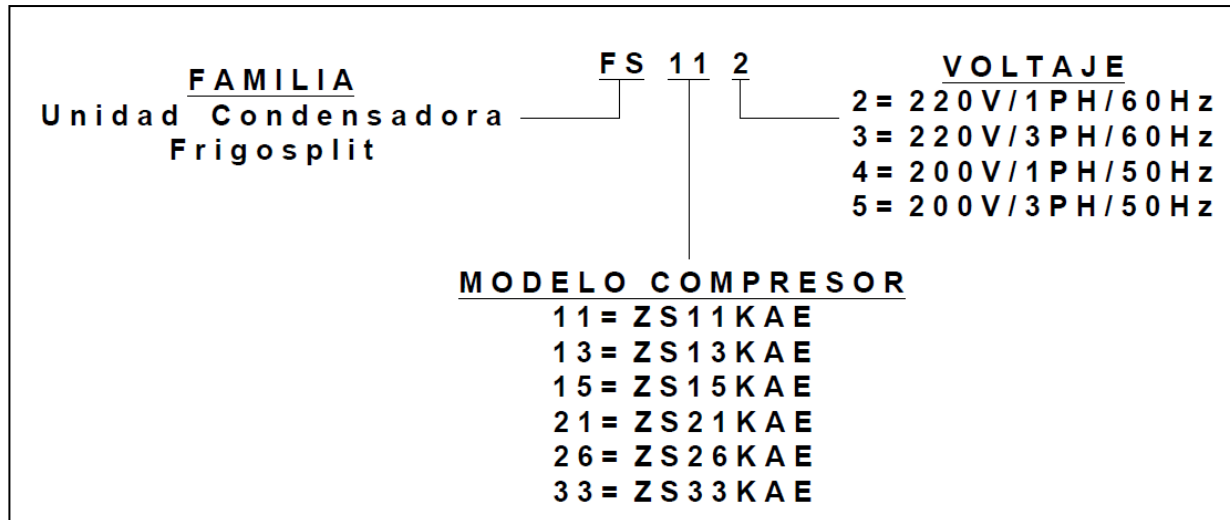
FAMILIA
Unidad Condensadora
Frigosplit

FS 11 2

VOLTAJE
2 = 220V/1PH/60Hz
3 = 220V/3PH/60Hz
4 = 200V/1PH/50Hz
5 = 200V/3PH/50Hz

MODELO COMPRESOR
11 = ZS11KAE
13 = ZS13KAE
15 = ZS15KAE
21 = ZS21KAE
26 = ZS26KAE
33 = ZS33KAE